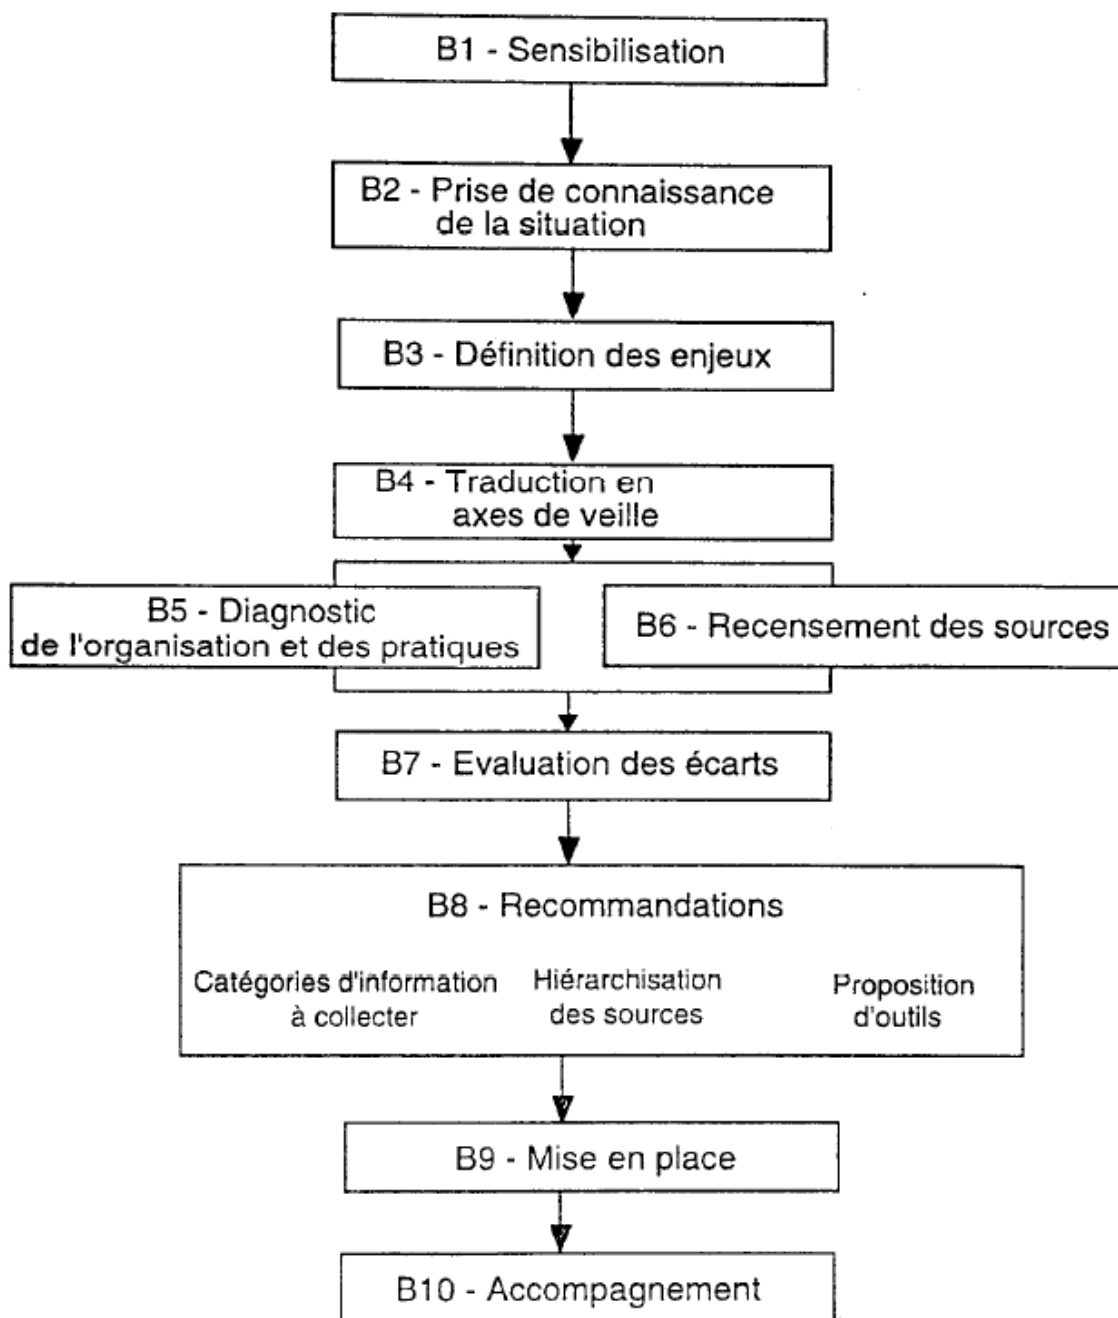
B1 - Sensibilisation

B2 - Prise de connaissance de la situation

B3 - Définition des enjeux

B4 - Traduction en axes de veille

B5 - Diagnostic de l'organisation et des pratiques

B6 - Recensement des sources

B7 - Evaluation des écarts

B8 - Recommandations

Catégories d'information à collecter

Hiérarchisation des sources

Proposition d'outils

B9 - Mise en place

B10 - Accompagnement